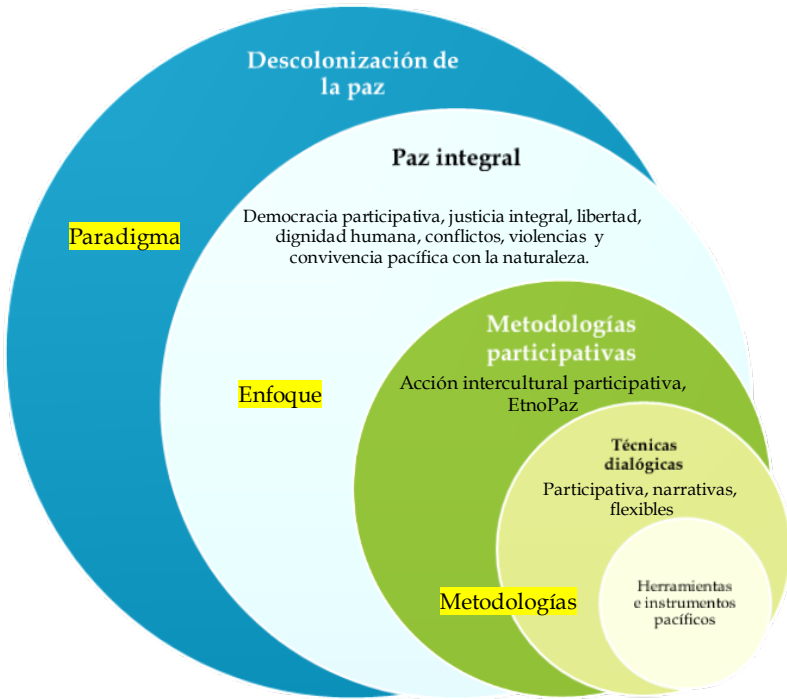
Descolonización de la paz

Paradigma

Paz integral

Democracia participativa, justicia integral, libertad, dignidad humana, conflictos, violencias y convivencia pacífica con la naturaleza.

Enfoque

Metodologías participativas

Acción intercultural participativa, EtnoPaz

Técnicas dialógicas

Participativa, narrativas, flexibles

Metodologías

Herramientas e instrumentos pacíficos